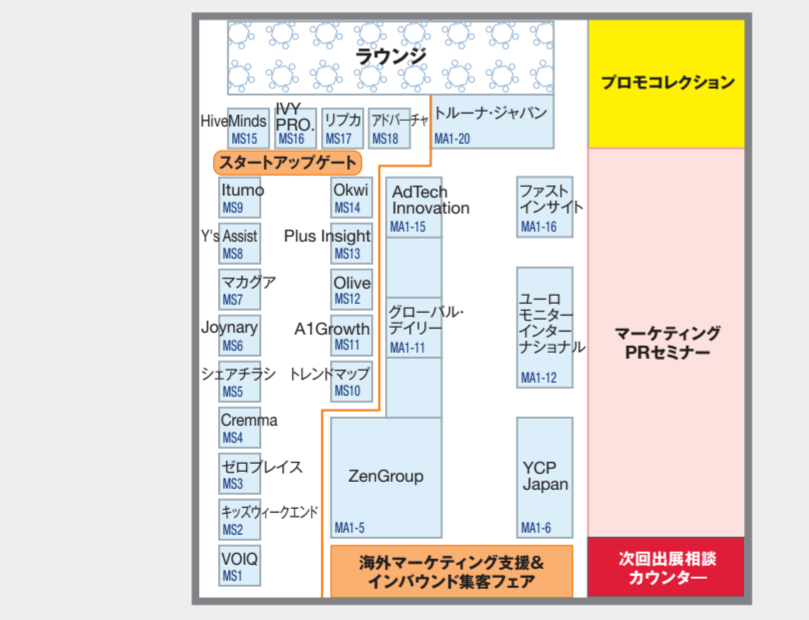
ラウンジ

プロモコレクション

HiveMinds MS15
IVY PRO. MS16
リプカ MS17
アドバーチャ MS18
トルーナ・ジャパン MA1-20

スタートアップゲート

Itumo MS9
Y's Assist MS8
マカグア MS7
Joynary MS6
シェアチラシ MS5
Cremma MS4
ゼロプレイス MS3
キッズウィークエンド MS2
VOIQ MS1

Okwi MS14
Plus Insight MS13
Olive MS12
A1Growth MS11
トレンドマップ MS10

AdTech Innovation MA1-15
グローバル・デイリー MA1-11
ZenGroup MA1-5

ファスト インサイト MA1-16
ユーロ モニター インター ナショナル MA1-12
YCP Japan MA1-6

マーケティング PRセミナー

海外マーケティング支援＆ インバウンド集客フェア

次回出展相談 カウンター